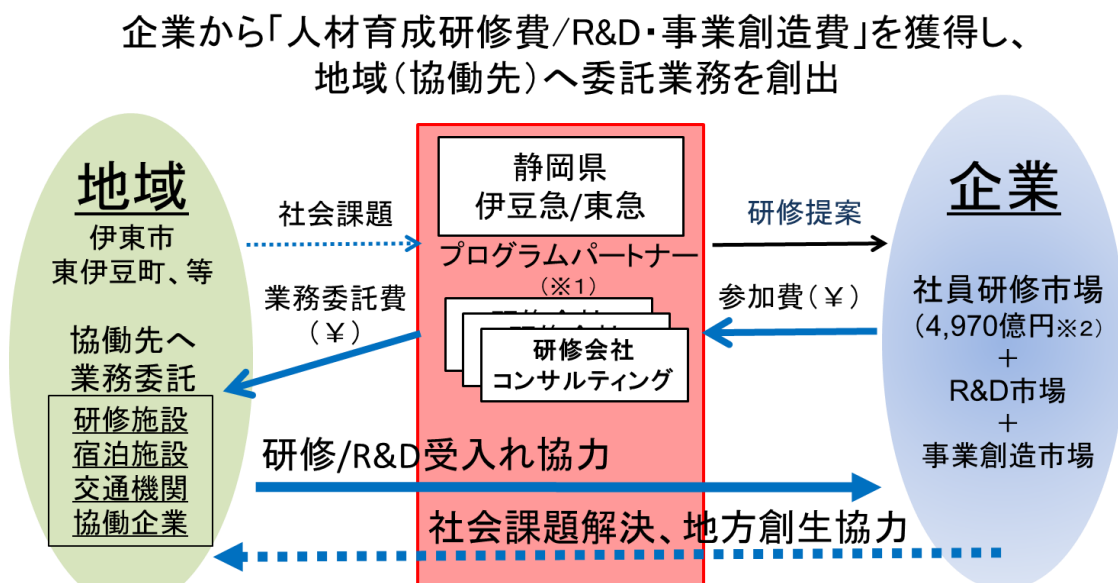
企業から「人材育成研修費/R&D・事業創造費」を獲得し、地域(協働先)へ委託業務を創出

地域
伊東市
東伊豆町、等

協働先へ
業務委託

研修施設
宿泊施設
交通機関
協働企業

社会課題

業務委託費
(¥)

静岡県
伊豆急/東急

プログラムパートナー
(※1)

研修会社
コンサルティング

研修提案

参加費(¥)

企業

社員研修市場
(4,970億円※2)
+
R&D市場
+
事業創造市場

研修/R&D受入れ協力

社会課題解決、地方創生協力